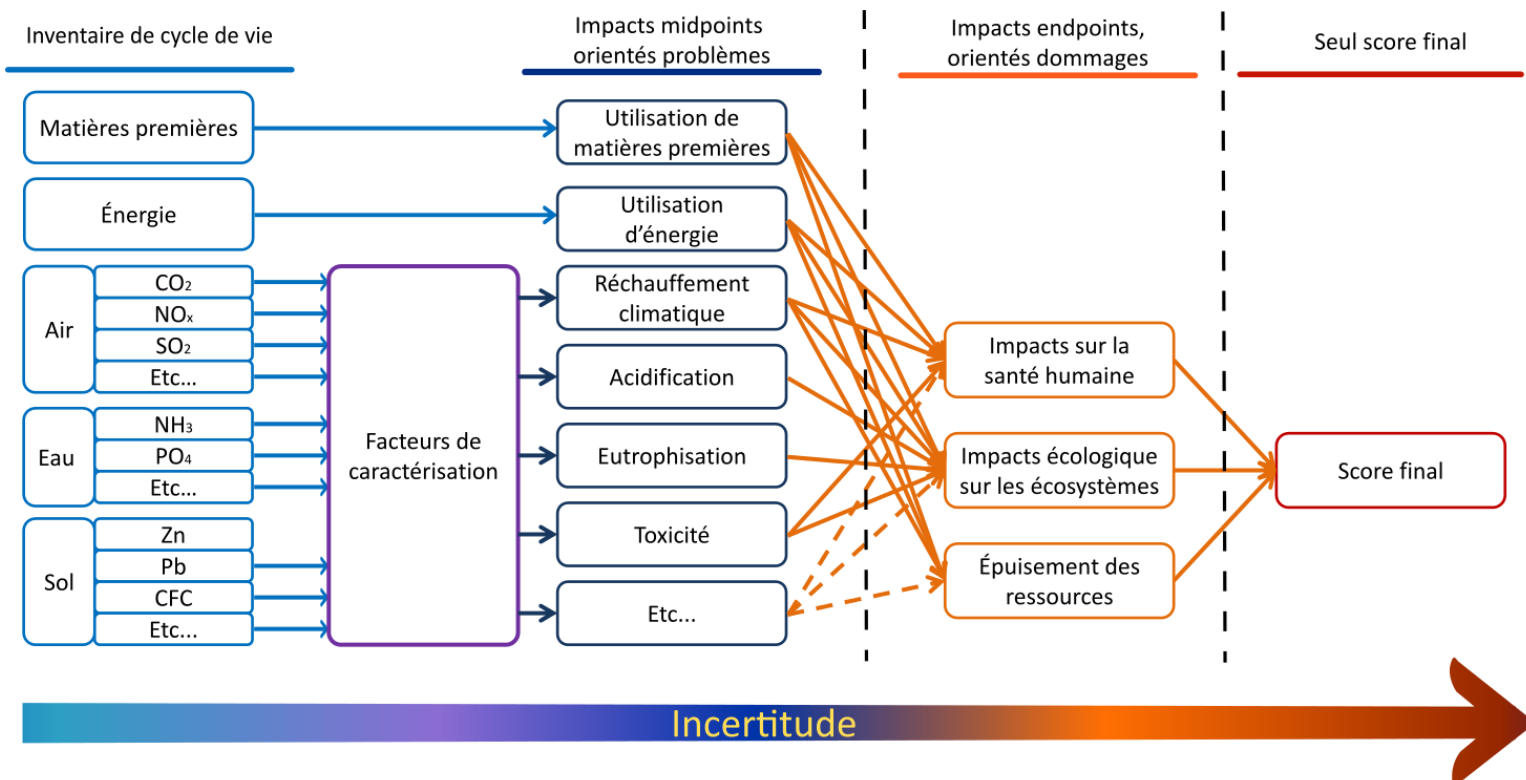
Inventaire de cycle de vie

Impacts midpoints orientés problèmes

Impacts endpoints, orientés dommages

Seul score final

Matières premières

Énergie

Air

$CO_2$

$NO_x$

$SO_2$

Etc...

Eau

$NH_3$

$PO_4$

Etc...

Sol

Zn

Pb

CFC

Etc...

Facteurs de caractérisation

Utilisation de matières premières

Utilisation d'énergie

Réchauffement climatique

Acidification

Eutrophisation

Toxicité

Etc...

Impacts sur la santé humaine

Impacts écologique sur les écosystèmes

Épuisement des ressources

Score final

Incertitude